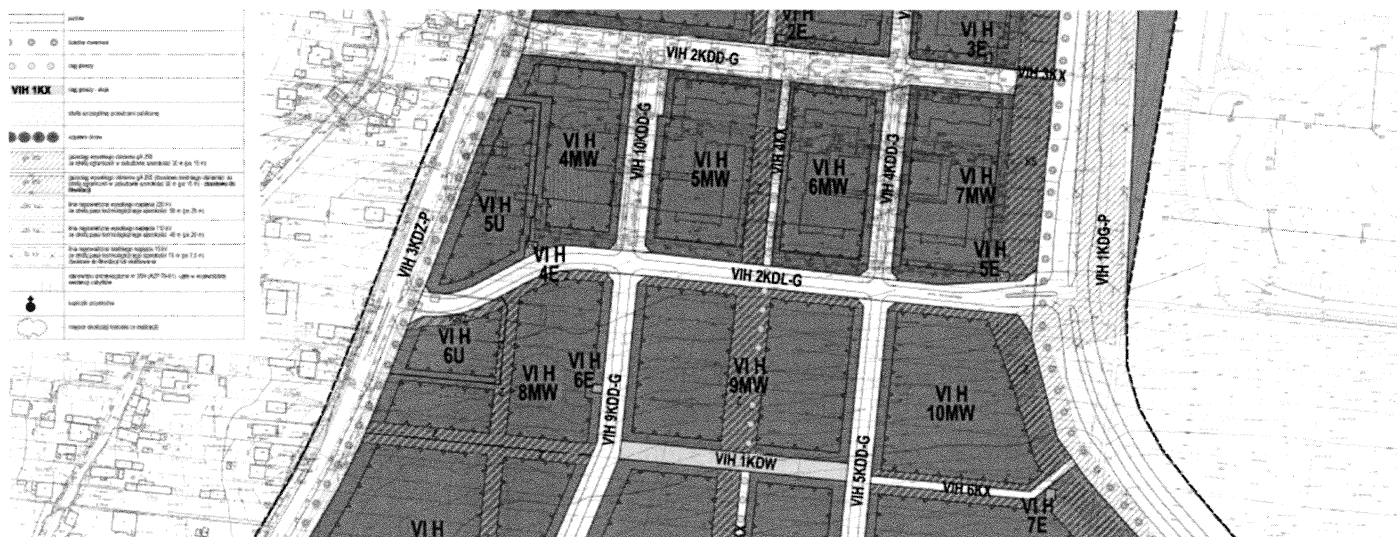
VIH 1KX

VI H 2E

VI H 3E

VIH 2KDD-G

VIH 3KX

VI H 4MW

VIH 10KDD-G

VI H 5MW

VIH 4KX

VI H 6MW

VIH 4KDD-G

VI H 7MW

VI H 5U

VIH 3KDZ-P

VI H 4E

VI H 5E

VIH 2KDL-G

VIH 1KDG-P

VI H 6U

VI H 8MW

VI H 6E

VIH 9KDD-G

VI H 9MW

VI H 10MW

VIH 5KDD-G

VIH 1KDW

VIH 6KX

VI H 7E

VI H